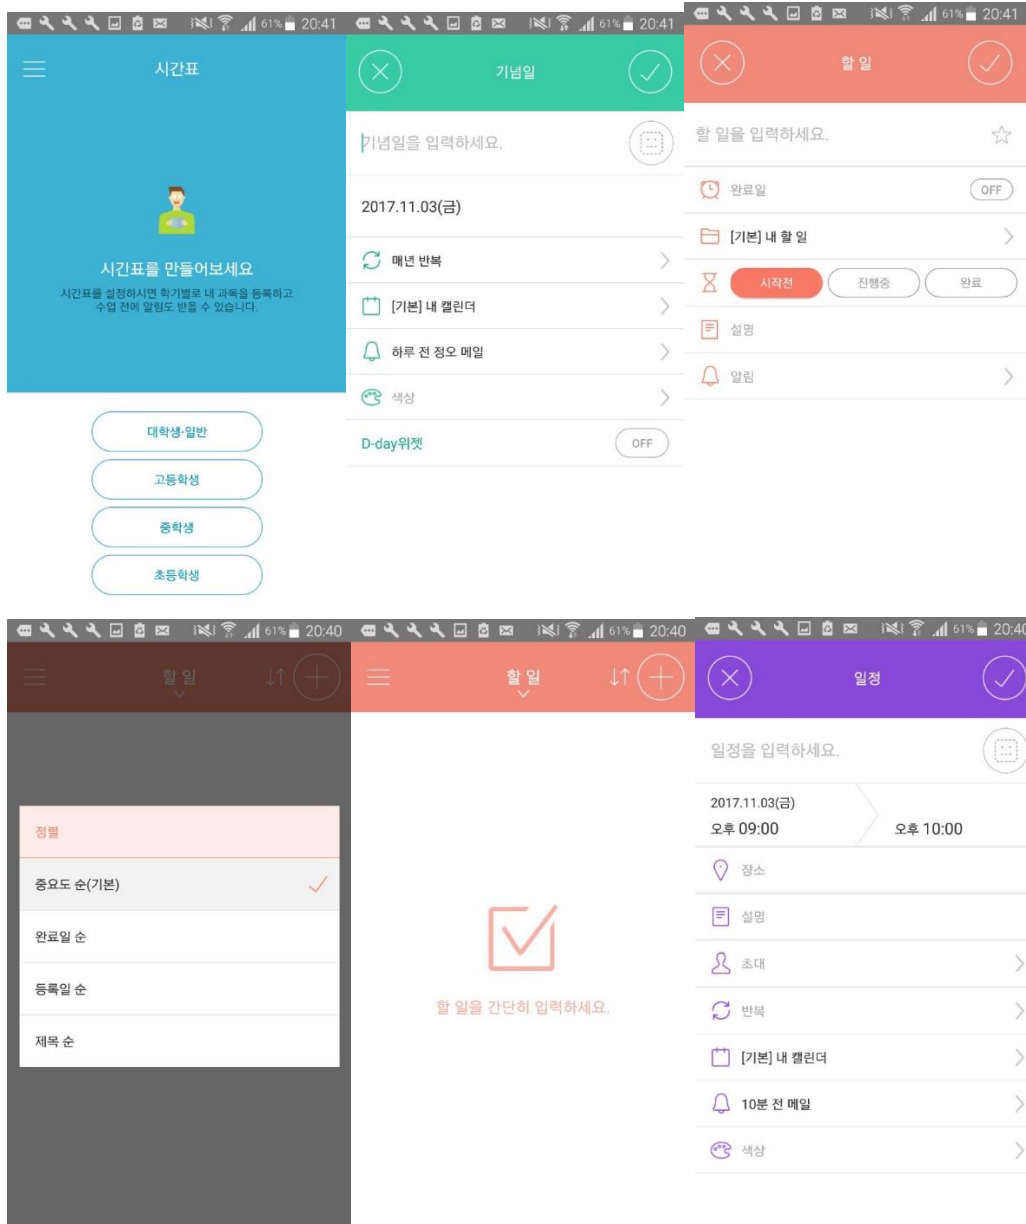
61% 20:41
시간표

시간표를 만들어보세요
시간표를 설정하시면 학기별로 내 과목을 등록하고 수업 전에 알림도 받을 수 있습니다.

대학생·일반
고등학생
중학생
초등학생

61% 20:41
기념일
기념일을 입력하세요.
2017.11.03(금)
매년 반복
[기본] 내 캘린더
하루 전 정오 메일
색상
D-day위젯 OFF

61% 20:41
할 일
할 일을 입력하세요.
완료일 OFF
[기본] 내 할 일
시작전 진행중 완료
설명
알림

61% 20:40
할 일
정렬
중요도 순(기본)
완료일 순
등록일 순
제목 순

61% 20:40
할 일
할 일을 간단히 입력하세요.

61% 20:40
일정
일정을 입력하세요.
2017.11.03(금)
오후 09:00
오후 10:00
장소
설명
초대
반복
[기본] 내 캘린더
10분 전 메일
색상